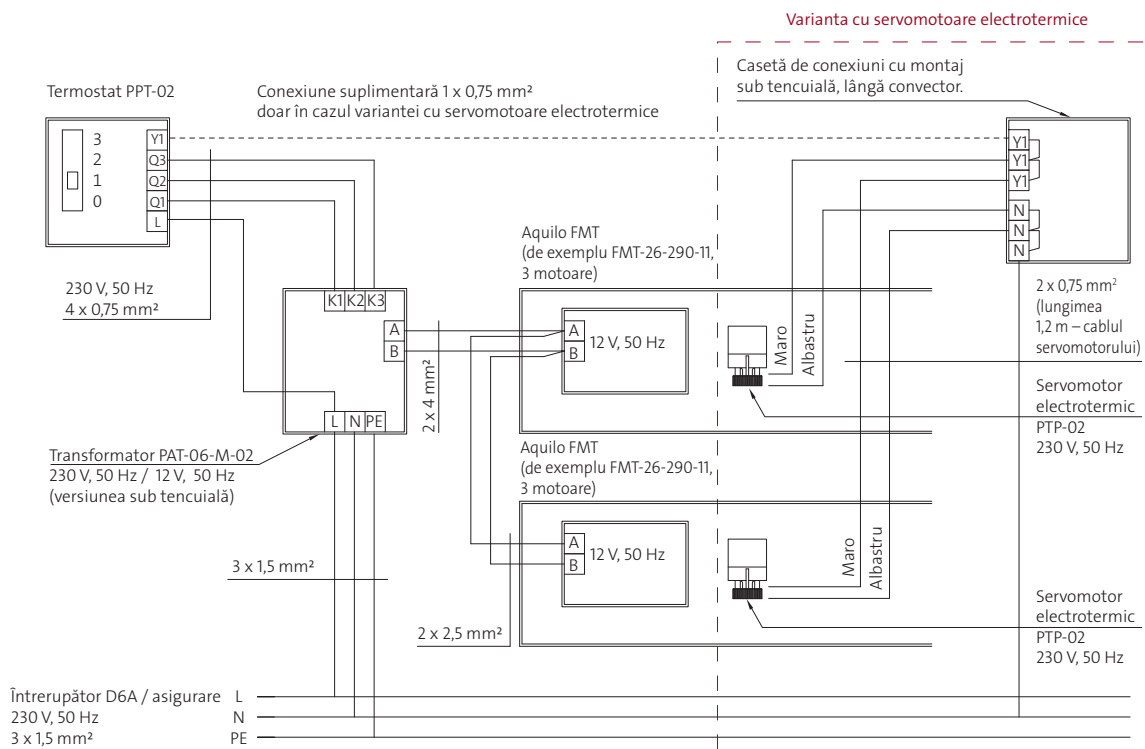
Varianta cu servomotoare electrotermice

Termostat PPT-02

Conexiune suplimentară 1 x 0,75 mm²
doar în cazul variantei cu servomotoare electrotermice

Casetă de conexiuni cu montaj sub tencuială, lângă convector.

3
2
1
0

Y1
Q3
Q2
Q1
L

Y1
Y1
Y1
N
N
N

230 V, 50 Hz
4 x 0,75 mm²

K1 K2 K3

A
B

L N PE

Aquilo FMT
(de exemplu FMT-26-290-11,
3 motoare)

A
B
12 V, 50 Hz

2 x 4 mm²

Maro
Albastru

2 x 0,75 mm²
(lungimea 1,2 m – cablul servomotorului)

Servomotor electrotermic
PTP-02
230 V, 50 Hz

Transformator PAT-06-M-02
230 V, 50 Hz / 12 V, 50 Hz
(versiunea sub tencuială)

Aquilo FMT
(de exemplu FMT-26-290-11,
3 motoare)

A
B
12 V, 50 Hz

Maro
Albastru

3 x 1,5 mm²

2 x 2,5 mm²

Servomotor electrotermic
PTP-02
230 V, 50 Hz

Întrerupător D6A / asigurare
230 V, 50 Hz
3 x 1,5 mm²
L
N
PE